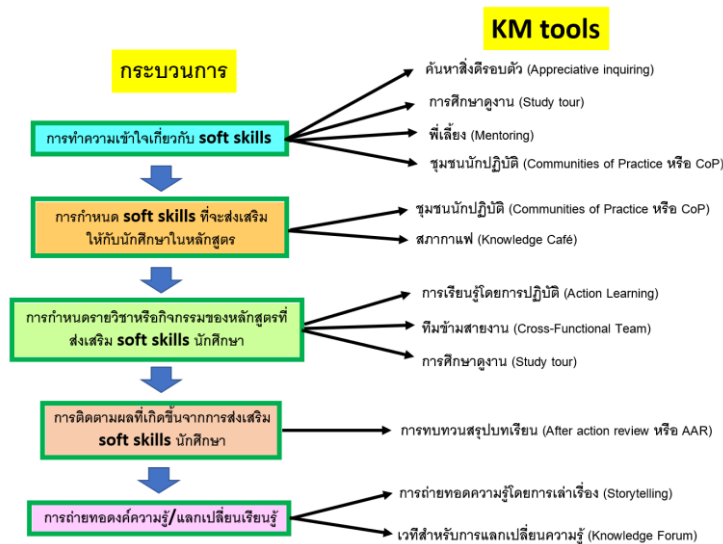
KM tools

กระบวนการ

การทำความเข้าใจเกี่ยวกับ soft skills

ค้นหาสิ่งดีรอบตัว (Appreciative inquiring)

การศึกษาดูงาน (Study tour)

พี่เลี้ยง (Mentoring)

ชุมชนนักปฏิบัติ (Communities of Practice หรือ CoP)

การกำหนด soft skills ที่จะส่งเสริมให้กับนักศึกษาในหลักสูตร

ชุมชนนักปฏิบัติ (Communities of Practice หรือ CoP)

สภากาแฟ (Knowledge Café)

การกำหนดรายวิชาหรือกิจกรรมของหลักสูตรที่ส่งเสริม soft skills นักศึกษา

การเรียนรู้โดยการปฏิบัติ (Action Learning)

ทีมข้ามสายงาน (Cross-Functional Team)

การศึกษาดูงาน (Study tour)

การติดตามผลที่เกิดขึ้นจากการส่งเสริม soft skills นักศึกษา

การทบทวนสรุปบทเรียน (After action review หรือ AAR)

การถ่ายทอดองค์ความรู้/แลกเปลี่ยนเรียนรู้

การถ่ายทอดความรู้โดยการเล่าเรื่อง (Storytelling)

เวทีสำหรับการแลกเปลี่ยนความรู้ (Knowledge Forum)